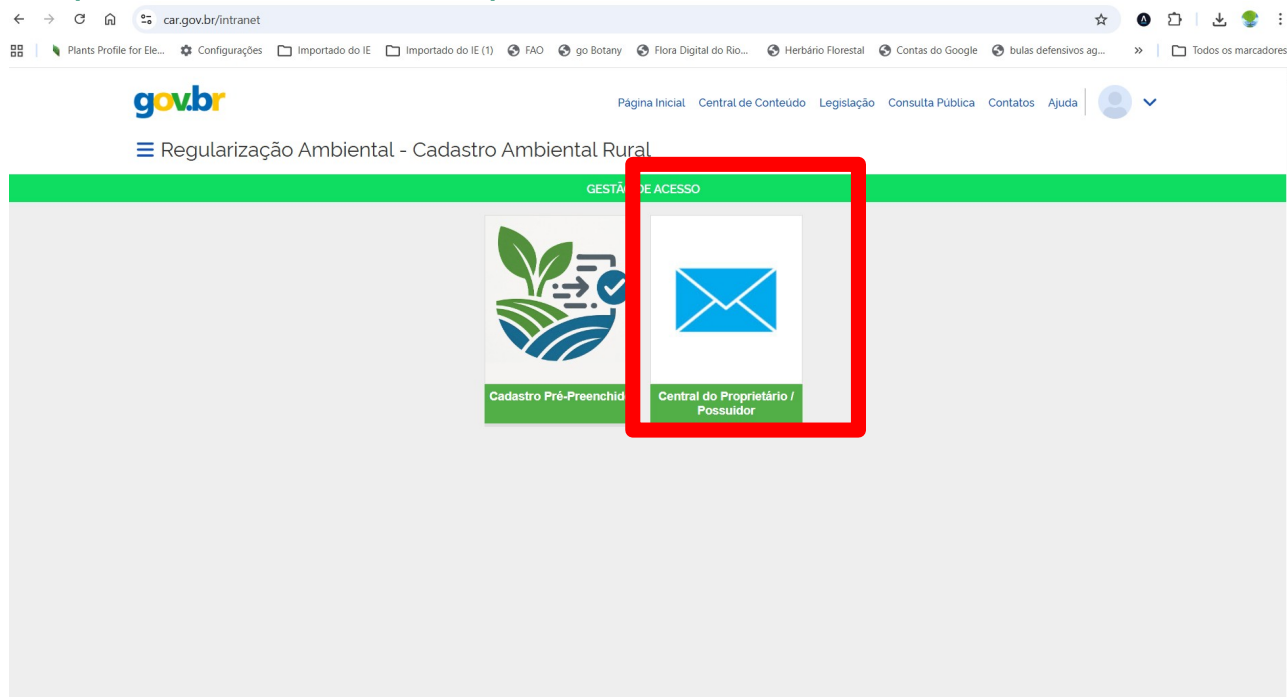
car.gov.br/intranet

Plants Profile for Ele... Configurações Importado do IE Importado do IE (1) FAO go Botany Flora Digital do Rio... Herbário Florestal Contas do Google bulas defensivos ag... » Todos os marcadores

gov.br

Página Inicial Central de Conteúdo Legislação Consulta Pública Contatos Ajuda

☰ Regularização Ambiental - Cadastro Ambiental Rural

GESTÃ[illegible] DE ACESSO

Cadastro Pré-Preenchid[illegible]

Central do Proprietário / Possuidor